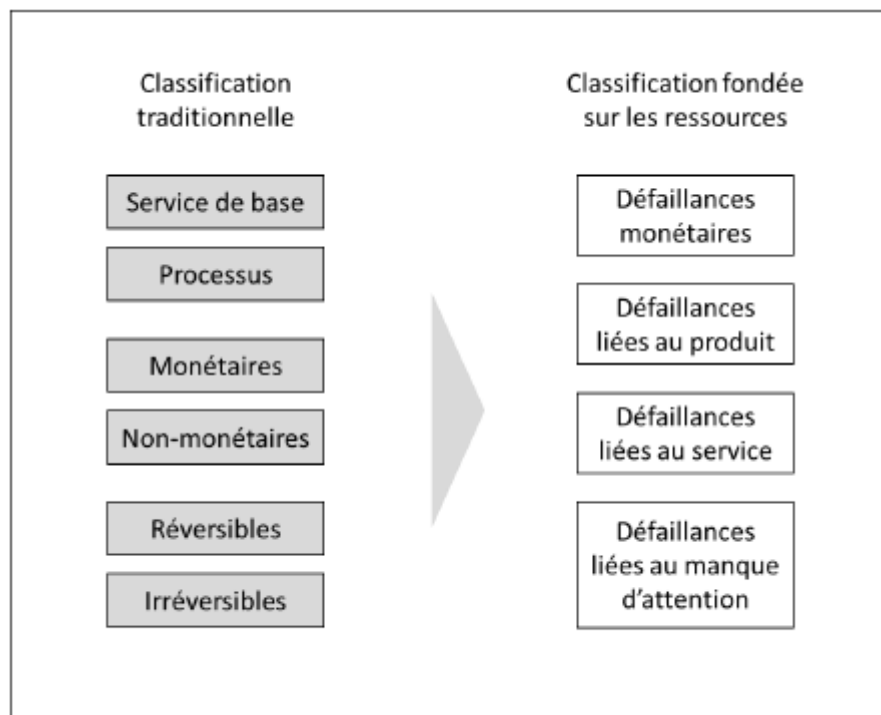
Classification traditionnelle

Service de base

Processus

Monétaires

Non-monétaires

Réversibles

Irréversibles

Classification fondée sur les ressources

Défaillances monétaires

Défaillances liées au produit

Défaillances liées au service

Défaillances liées au manque d'attention